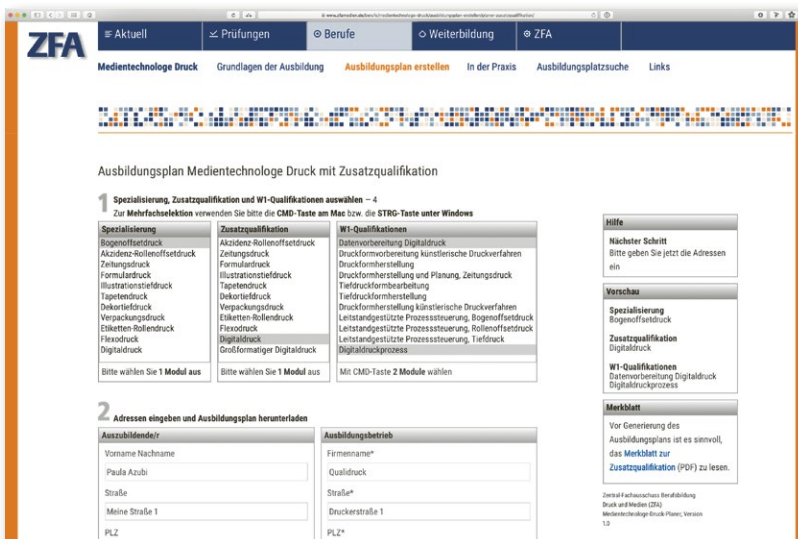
ZFA

≡ Aktuell | Prüfungen | ⊙ Berufe | ◇ Weiterbildung | ⊙ ZFA

Medientechnologe Druck | Grundlagen der Ausbildung | Ausbildungsplan erstellen | In der Praxis | Ausbildungsplatzsuche | Links

Ausbildungsplan Medientechnologe Druck mit Zusatzqualifikation

1 Spezialisierung, Zusatzqualifikation und W1-Qualifikationen auswählen — 4
Zur Mehrfachselektion verwenden Sie bitte die CMD-Taste am Mac bzw. die STRG-Taste unter Windows

| Spezialisierung | Zusatzqualifikation | W1-Qualifikationen |
|---|---|---|
| Bogenoffsetdruck | Akzidenz-Rollenoffsetdruck | Datenvorbereitung Digitaldruck |
| Akzidenz-Rollenoffsetdruck | Zeitungsdruck | Druckformvorbereitung künstlerische Druckverfahren |
| Zeitungsdruck | Formulardruck | Druckformherstellung |
| Formulardruck | Illustrationstiefdruck | Druckformherstellung und Planung, Zeitungsdruck |
| Illustrationstiefdruck | Tapetendruck | Tiefdruckformbearbeitung |
| Tapetendruck | Dekortiefdruck | Tiefdruckformherstellung |
| Dekortiefdruck | Verpackungsdruck | Druckformherstellung künstlerische Druckverfahren |
| Verpackungsdruck | Etiketten-Rollendruck | Leitstandgestützte Prozesssteuerung, Bogenoffsetdruck |
| Etiketten-Rollendruck | Flexodruck | Leitstandgestützte Prozesssteuerung, Rollenoffsetdruck |
| Flexodruck | Digitaldruck | Leitstandgestützte Prozesssteuerung, Tiefdruck |
| Digitaldruck | Großformatiger Digitaldruck | Digitaldruckprozess |
| Bitte wählen Sie 1 Modul aus | Bitte wählen Sie 1 Modul aus | Mit CMD-Taste 2 Module wählen |

2 Adressen eingeben und Ausbildungsplan herunterladen

Auszubildende/r
Vorname Nachname
Paula Azubi
Straße
Meine Straße 1
PLZ

Ausbildungsbetrieb
Firmenname*
Qualidruck
Straße*
Druckerstraße 1
PLZ*

Hilfe
Nächster Schritt
Bitte geben Sie jetzt die Adressen ein

Vorschau
Spezialisierung
Bogenoffsetdruck
Zusatzqualifikation
Digitaldruck
W1-Qualifikationen
Datenvorbereitung Digitaldruck
Digitaldruckprozess

Merkblatt
Vor Generierung des Ausbildungsplans ist es sinnvoll, das Merkblatt zur Zusatzqualifikation (PDF) zu lesen.

Zentral-Fachausschuss Berufsbildung Druck und Medien (ZFA)
Medientechnologe-Druck-Planer, Version 1.0